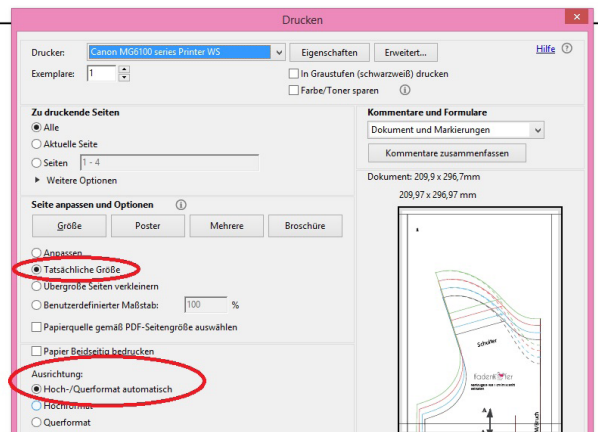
Drucken

Drucker: Canon MG6100 series Printer WS
Eigenschaften
Erweitert...
Hilfe
Exemplare: 1
In Graustufen (schwarzweiß) drucken
Farbe/Toner sparen

Zu druckende Seiten
Alle
Aktuelle Seite
Seiten 1 - 4
Weitere Optionen

Seite anpassen und Optionen
Größe
Poster
Mehrere
Broschüre
Anpassen
Tatsächliche Größe
Übergroße Seiten verkleinern
Benutzerdefinierter Maßstab: 100 %
Papierquelle gemäß PDF-Seitengröße auswählen

Papier beidseitig bedrucken

Ausrichtung:
Hoch-/Querformat automatisch
Hochformat
Querformat

Kommentare und Formulare
Dokument und Markierungen
Kommentare zusammenfassen

Dokument: 209,9 x 296,7mm
209,97 x 296,97 mm

Schulter
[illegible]